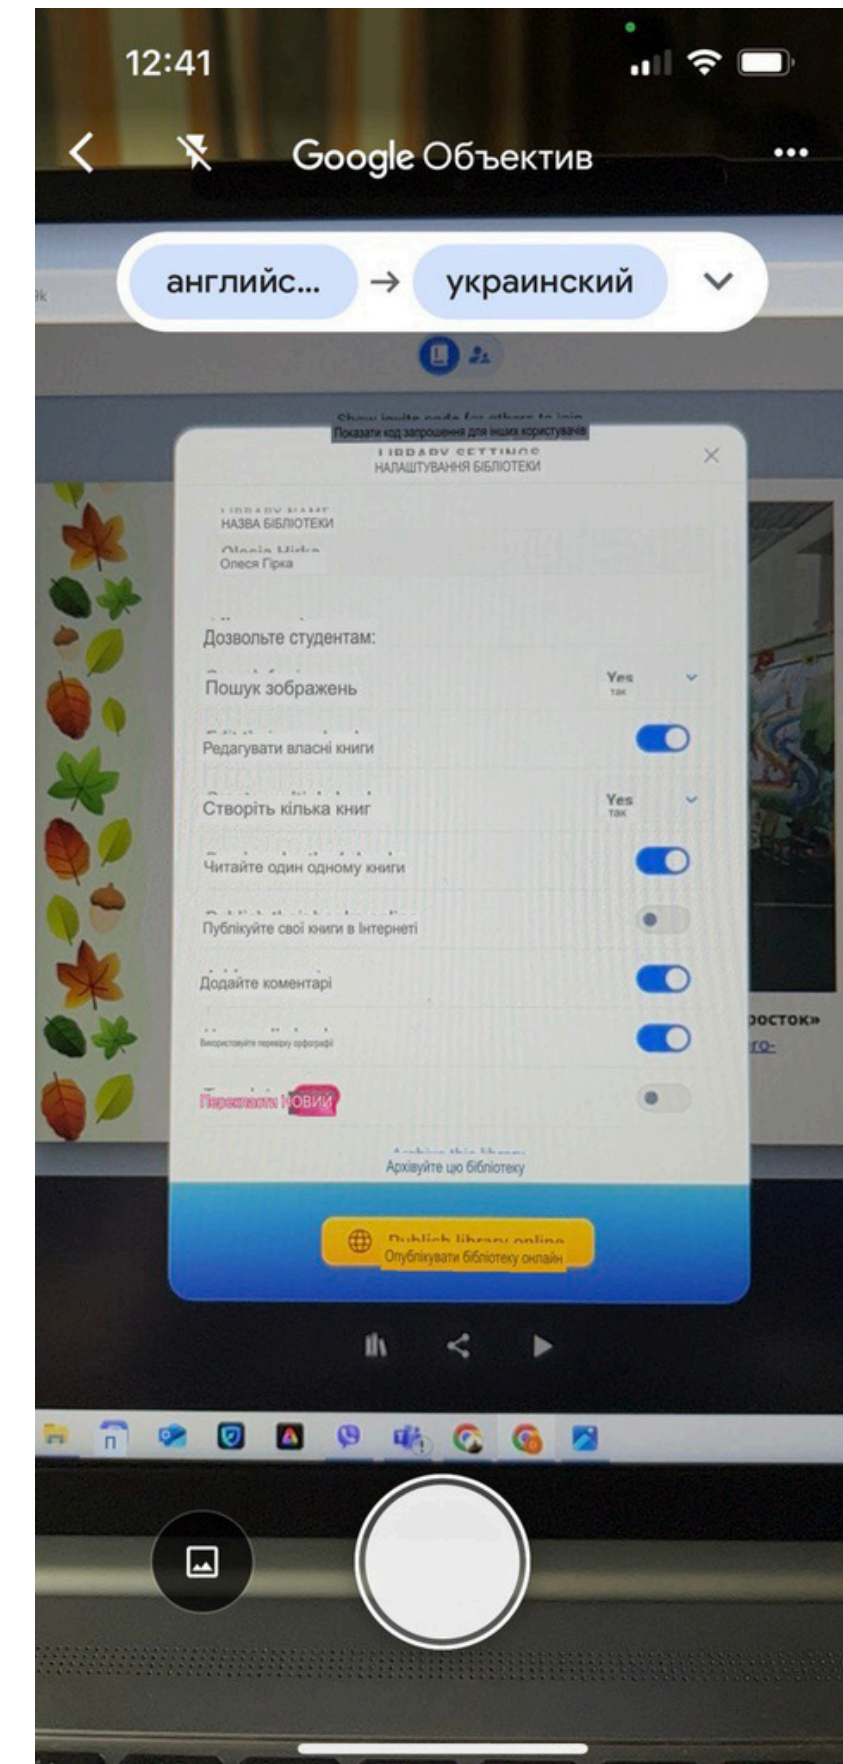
12:41

Google Объектив

английс... → украинский

Показати код запрошення для інших користувачів

НАЛАШТУВАННЯ БІБЛІОТЕКИ

НАЗВА БІБЛІОТЕКИ

Олеся Гірка

Дозвольте студентам:

Пошук зображень

Yes
так

Редагувати власні книги

Створіть кілька книг

Yes
так

Читайте один одному книги

Публікуйте свої книги в Інтернеті

Додайте коментарі

Використовуйте перевірку орфографії

Переглянути новий

Архівуйте цю бібліотеку

Опублікувати бібліотеку онлайн

росток»
го-